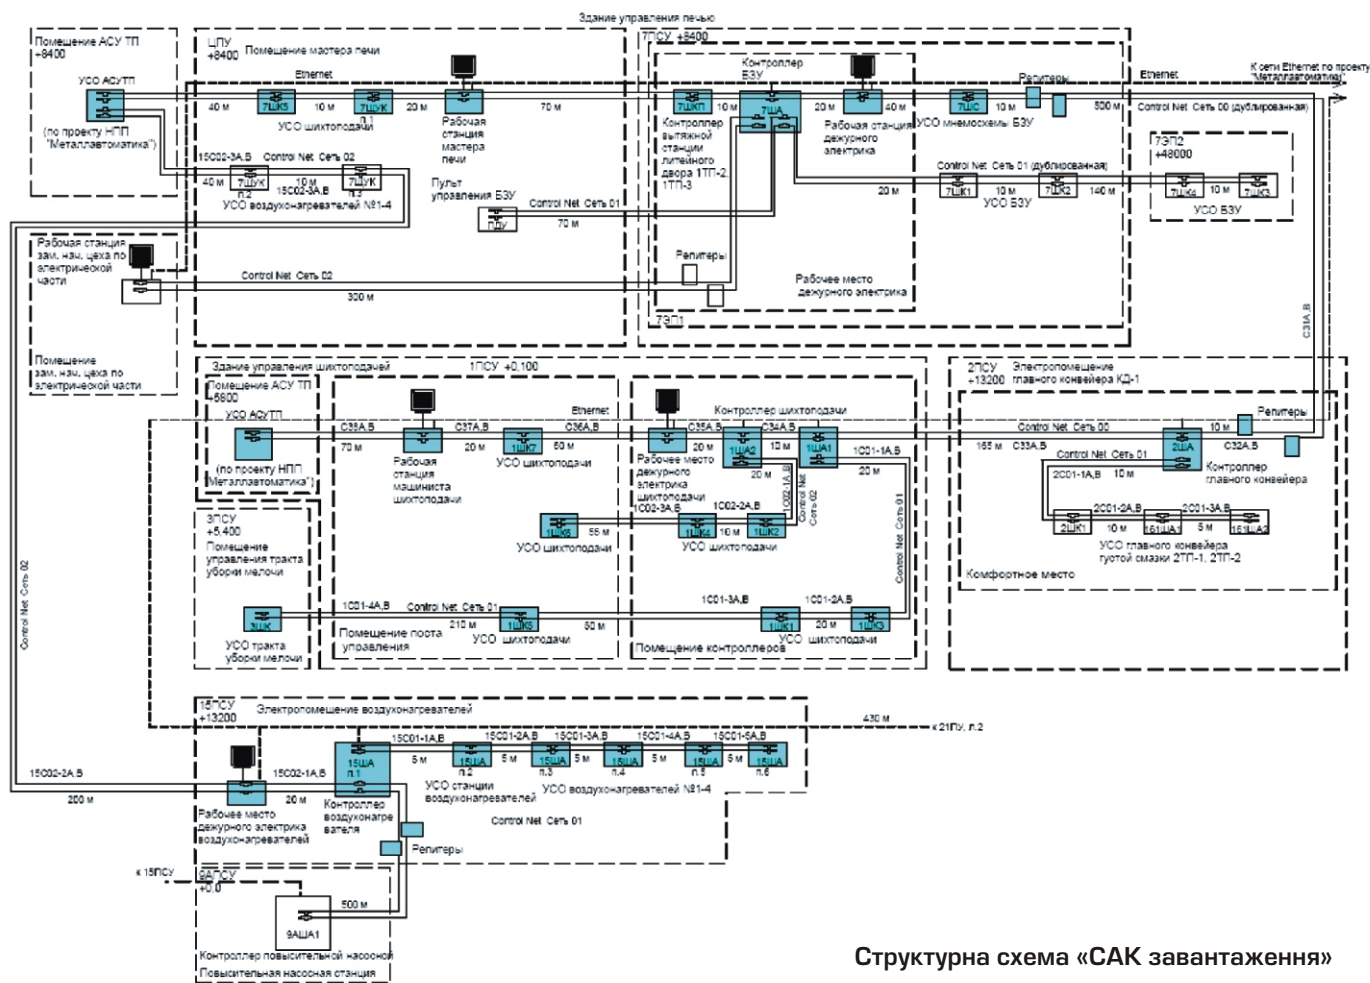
Здание управления печью

Помещение АСУ ТП +8400
УСО АСУТП
(по проекту НПП "Металлавтоматика")

ЦПУ +8400 Помещение мастера печи
Ethernet
40 м 7ШК5 10 м 7ШК п.1 20 м
УСО шихтоподачи
Рабочая станция мастера печи
70 м
15С02-3А,В Control Net Сеть 02
40 м 7ШК п.2 10 м 7ШК п.3
15С02-3А,В
УСО воздухонагревателей №1-4
Пульт управления БЗУ
Control Net Сеть 01
ПДУ 70 м

Рабочая станция зам. нач. цеха по электрической части
Control Net Сеть 02
300 м
Помещение зам. нач. цеха по электрической части

7ПСУ +8400
Контроллер БЗУ
7ШКП 10 м 7ША 20 м 40 м
Контроллер вытяжной станции литейного двора 1ТП-2, 1ТП-3
Рабочая станция дежурного электрика
7ШС 10 м УСО мнемосхемы БЗУ
Репитеры
Ethernet
500 м
К сети Ethernet по проекту "Металлавтоматика"
Control Net Сеть 00 (дублированная)
Control Net Сеть 01 (дублированная)
20 м 7ШК1 10 м 7ШК2 140 м
УСО БЗУ
7ЭП2 +46000
7ШК4 10 м 7ШК3
УСО БЗУ
Репитеры
Рабочее место дежурного электрика
7ЭП1
С31А,В

Здание управления шихтоподачей
1ПСУ +0,100
Помещение АСУ ТП +5600
УСО АСУТП
(по проекту НПП "Металлавтоматика")
С38А,В С37А,В С36А,В
70 м 20 м 1ШК7 60 м
Ethernet
Рабочая станция машиниста шихтоподачи
УСО шихтоподачи
1ШК6 55 м
УСО шихтоподачи
Контроллер шихтоподачи
С35А,В С34А,В
Рабочее место дежурного электрика шихтоподачи
20 м 1ША2 10 м 1ША1 1С01-1А,В
20 м 20 м
1С02-3А,В 1С02-2А,В
1ШК4 10 м 1ШК2
1С02-1А,В
Control Net Сеть 02
УСО шихтоподачи
Control Net Сеть 01
3ПСУ +5,400
Помещение управления тракта уборки мелочи
3ШК
УСО тракта уборки мелочи
1С01-4А,В Control Net Сеть 01
210 м 1ШК5 50 м
Помещение поста управления
УСО шихтоподачи
1С01-3А,В 1С01-2А,В
1ШК1 20 м 1ШК3
УСО шихтоподачи
Помещение контроллеров

2ПСУ +13200 Электропомещение главного конвейера КД-1
Репитеры
Control Net Сеть 00
165 м С33А,В 10 м
Control Net Сеть 01
2ША С32А,В
2С01-1А,В 10 м
Контроллер главного конвейера
2С01-2А,В 2С01-3А,В
2ШК1 10 м 161ША1 5 м 161ША2
УСО главного конвейера густой смазки 2ТП-1, 2ТП-2
Комфортное место

Control Net Сеть 02

15ПСУ +13200 Электропомещение воздухонагревателей
430 м
к 21ПУ, п.2
15С02-2А,В
200 м
15С02-1А,В
20 м
Рабочее место дежурного электрика воздухонагревателей
15ША п.1
Контроллер воздухонагревателя
15С01-1А,В 15С01-2А,В 15С01-3А,В 15С01-4А,В 15С01-5А,В
5 м 15ША п.2 5 м 15ША п.3 5 м 15ША п.4 5 м 15ША п.5 5 м 15ША п.6
УСО станции воздухонагревателей
УСО воздухонагревателей №1-4
Control Net Сеть 01
Репитеры
к 15ПСУ
9АПСУ +0.0
500 м
9АША1
Контроллер повысительной насосной
Повысительная насосная станция

Структурна схема «САК завантаження»